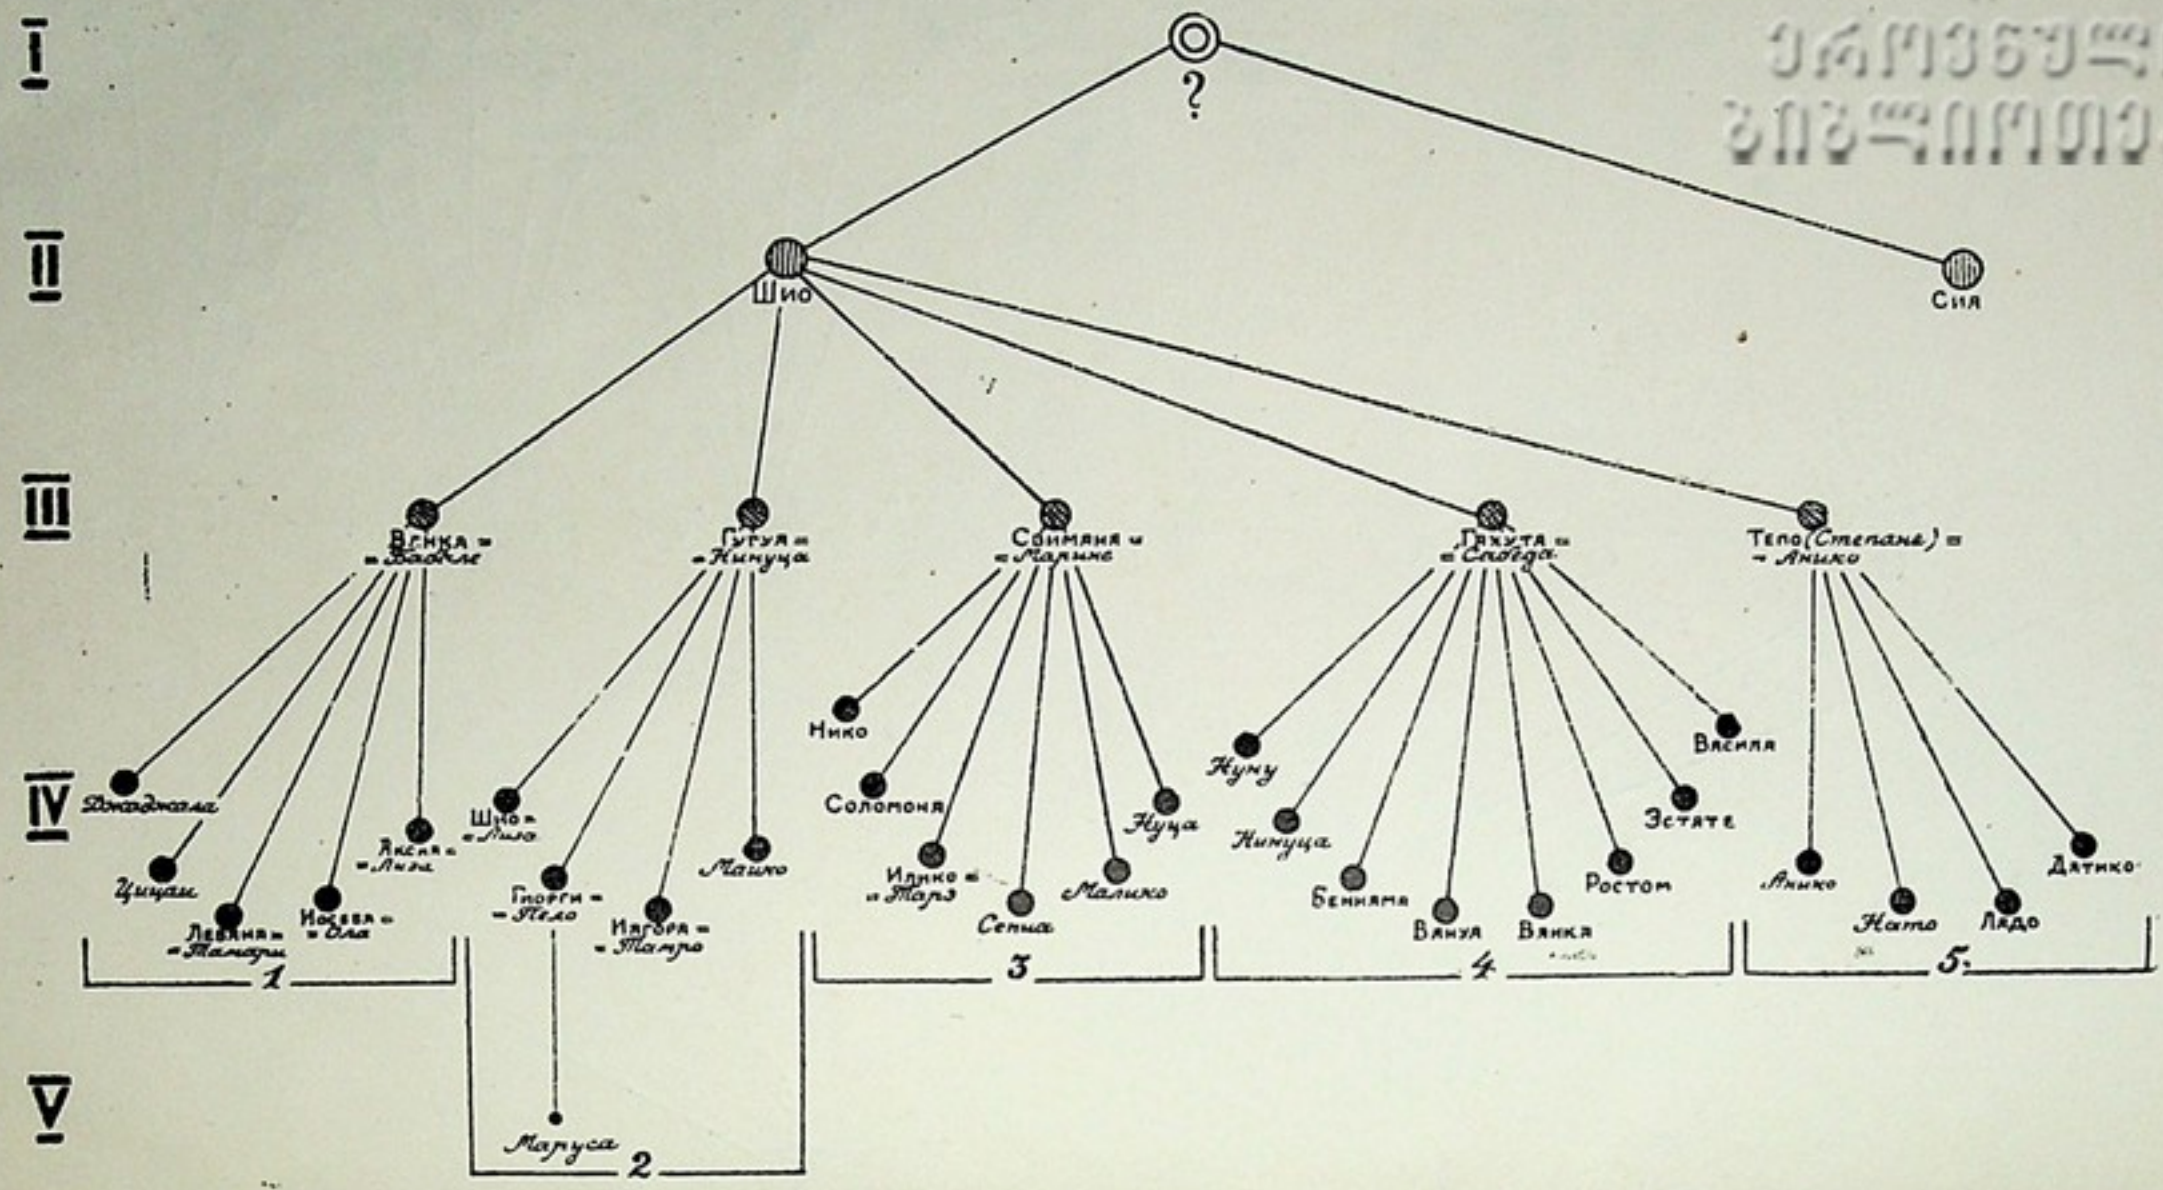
I
?
II
Шио
Сия
III
Вгика = = Бабкле
Гугуя = = Нинуца
Соимяня = = Марине
Пахута = = Сабеда
Тепо (Степане) = = Анико
IV
Джаджола
Цицам
Левания = = Тамари
Носеба = = Ола
Аксия = = Лиза
Шио = = Лиза
Гиорги = = Пело
Изгора = = Тамро
Машко
Нико
Соломоня
Илико = = Тарэ
Сепиа
Малико
Нуца
Нуну
Нинуца
Бениямя
Ваниа
Ваика
Ростом
Эстате
Василя
Анико
Нато
Ладо
Датико
1
3
4
5.
V
Маруса
2